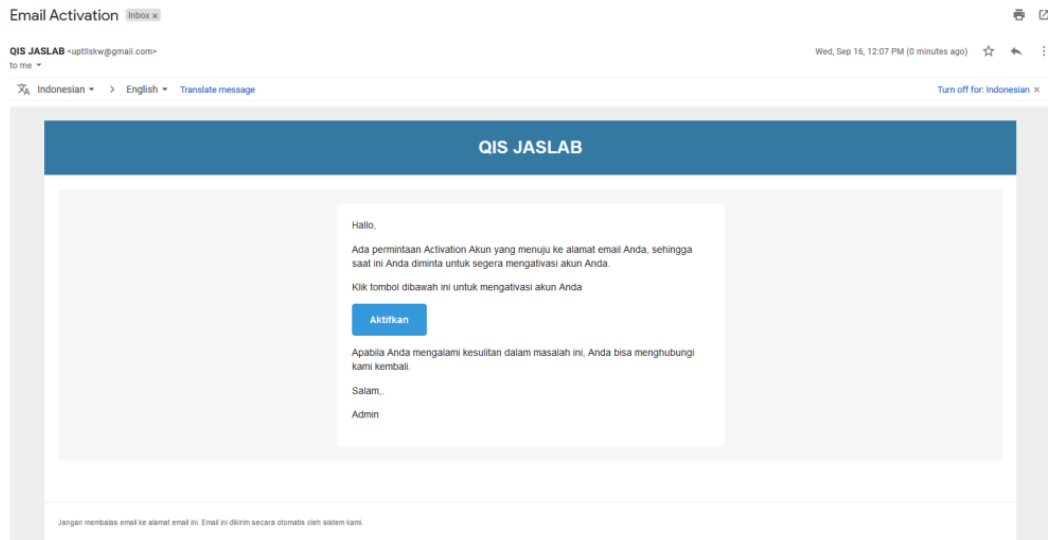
Email Activation Inbox ×

QIS JASLAB <uptilskw@gmail.com>
to me

Wed, Sep 16, 12:07 PM (0 minutes ago)

Indonesian > English Translate message

Turn off for: Indonesian ×

QIS JASLAB

Hallo,

Ada permintaan Activation Akun yang menuju ke alamat email Anda, sehingga saat ini Anda diminta untuk segera mengativasi akun Anda.

Klik tombol dibawah ini untuk mengativasi akun Anda

Aktifkan

Apabila Anda mengalami kesulitan dalam masalah ini, Anda bisa menghubungi kami kembali.

Salam,.

Admin

Jangan membalas email ke alamat email ini. Email ini dikirim secara otomatis oleh sistem kami.